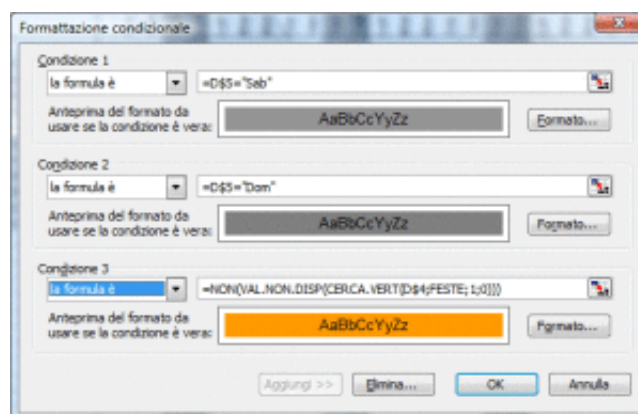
Formattazione condizionale

Condizione 1

la formula è

=D$5="Sab"

Anteprima del formato da usare se la condizione è vera:

AaBbCcYyZz

Formato...

Condizione 2

la formula è

=D$5="Dom"

Anteprima del formato da usare se la condizione è vera:

AaBbCcYyZz

Formato...

Condizione 3

la formula è

=NON(VAL.NON.DISP(CERCA.VERT(D$4;FESTE; 1;0)))

Anteprima del formato da usare se la condizione è vera:

AaBbCcYyZz

Formato...

Aggiungi >>

Elimina...

OK

Annulla